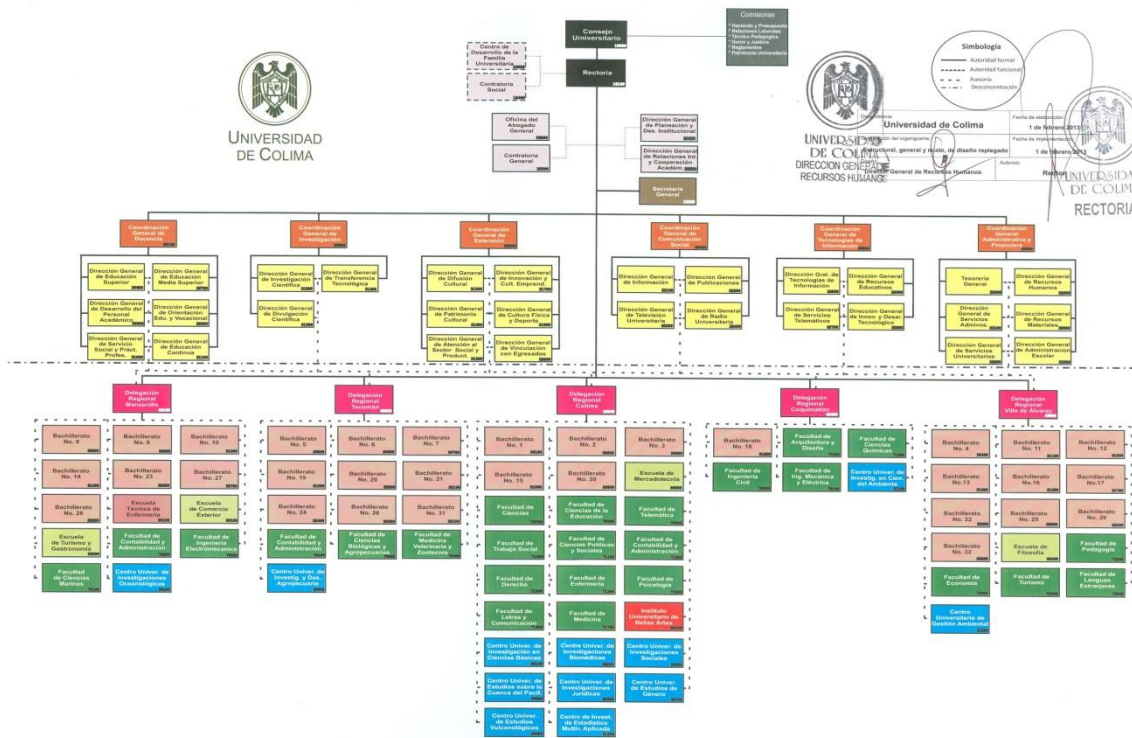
UNIVERSIDAD DE COLIMA

Consejo Universitario

Comisiones
* Hacienda y Presupuesto
* Relaciones Laborales
* Técnico Pedagógica
* Honor y Justicia
* Reglamentos
* Patrimonio Universitario

Simbología
Autoridad formal
Autoridad funcional
Asesoría
Desconcentración

Centro de Desarrollo de la Familia Universitaria

Contraloría Social

Rectoría

Oficina del Abogado General

Contraloría General

Dirección General de Planeación y Des. Institucional

Dirección General de Relaciones Int. y Cooperación Académ.

Secretaría General

Universidad de Colima
Fecha de elaboración: 1 de febrero 2013
Estructural, general y mixto, de diseño replegado
Fecha de implementación: 1 de febrero 2013
Director General de Recursos Humanos
Rector

UNIVERSIDAD DE COLIMA
DIRECCION GENERAL DE RECURSOS HUMANOS

UNIVERSIDAD DE COLIMA
RECTORIA

Coordinación General de Docencia
Dirección General de Educación Superior
Dirección General de Educación Media Superior
Dirección General de Desarrollo del Personal Académico
Dirección General de Orientación Edu. y Vocacional
Dirección General de Servicio Social y Práct. Profes.
Dirección General de Educación Continua

Coordinación General de Investigación
Dirección General de Investigación Científica
Dirección General de Transferencia Tecnológica
Dirección General de Divulgación Científica

Coordinación General de Extensión
Dirección General de Difusión Cultural
Dirección General de Innovación y Cult. Emprend.
Dirección General de Patrimonio Cultural
Dirección General de Cultura Física y Deporte
Dirección General de Atención al Sector Social y Product.
Dirección General de Vinculación con Egresados

Coordinación General de Comunicación Social
Dirección General de Información
Dirección General de Publicaciones
Dirección General de Televisión Universitaria
Dirección General de Radio Universitaria

Coordinación General de Tecnologías de Información
Dirección Gral. de Tecnologías de Información
Dirección General de Recursos Educativos
Dirección General de Servicios Telemáticos
Dirección General de Innov. y Desar. Tecnológico

Coordinación General Administrativa y Financiera
Tesorería General
Dirección General de Recursos Humanos
Dirección General de Servicios Admvos.
Dirección General de Recursos Materiales
Dirección General de Servicios Universitarios
Dirección General de Administración Escolar

Delegación Regional Manzanillo
Bachillerato No. 8
Bachillerato No. 9
Bachillerato No. 10
Bachillerato No. 14
Bachillerato No. 23
Bachillerato No. 27
Bachillerato No. 28
Escuela Técnica de Enfermería
Escuela de Comercio Exterior
Escuela de Turismo y Gastronomía
Facultad de Contabilidad y Administración
Facultad de Ingeniería Electromecánica
Facultad de Ciencias Marinas
Centro Univer. de Investigaciones Oceanológicas

Delegación Regional Tecomán
Bachillerato No. 5
Bachillerato No. 6
Bachillerato No. 7
Bachillerato No. 19
Bachillerato No. 20
Bachillerato No. 21
Bachillerato No. 24
Bachillerato No. 26
Bachillerato No. 31
Facultad de Contabilidad y Administración
Facultad de Ciencias Biológicas y Agropecuarias
Facultad de Medicina Veterinaria y Zootecnia
Centro Univer. de Investig. y Des. Agropecuario

Delegación Regional Colima
Bachillerato No. 1
Bachillerato No. 2
Bachillerato No. 3
Bachillerato No. 15
Bachillerato No. 30
Escuela de Mercadotecnia
Facultad de Ciencias
Facultad de Ciencias de la Educación
Facultad de Telemática
Facultad de Trabajo Social
Facultad de Ciencias Políticas y Sociales
Facultad de Contabilidad y Administración
Facultad de Derecho
Facultad de Enfermería
Facultad de Psicología
Facultad de Letras y Comunicación
Facultad de Medicina
Instituto Universitario de Bellas Artes
Centro Univer. de Investigación en Ciencias Básicas
Centro Univer. de Investigaciones Biomédicas
Centro Univer. de Investigaciones Sociales
Centro Univer. de Estudios sobre la Cuenca del Pacíf.
Centro Univer. de Investigaciones Jurídicas
Centro Univer. de Estudios de Género
Centro Univer. de Estudios Vulcanológicos
Centro de Invest. de Estadística Multiv. Aplicada

Delegación Regional Coquimatlán
Bachillerato No. 18
Facultad de Arquitectura y Diseño
Facultad de Ciencias Químicas
Facultad de Ingeniería Civil
Facultad de Ing. Mecánica y Eléctrica
Centro Univer. de Investig. en Cien. del Ambiente

Delegación Regional Villa de Álvarez
Bachillerato No. 4
Bachillerato No. 11
Bachillerato No. 12
Bachillerato No. 13
Bachillerato No. 16
Bachillerato No. 17
Bachillerato No. 22
Bachillerato No. 25
Bachillerato No. 29
Bachillerato No. 32
Escuela de Filosofía
Facultad de Pedagogía
Facultad de Economía
Facultad de Turismo
Facultad de Lenguas Extranjeras
Centro Universitario de Gestión Ambiental